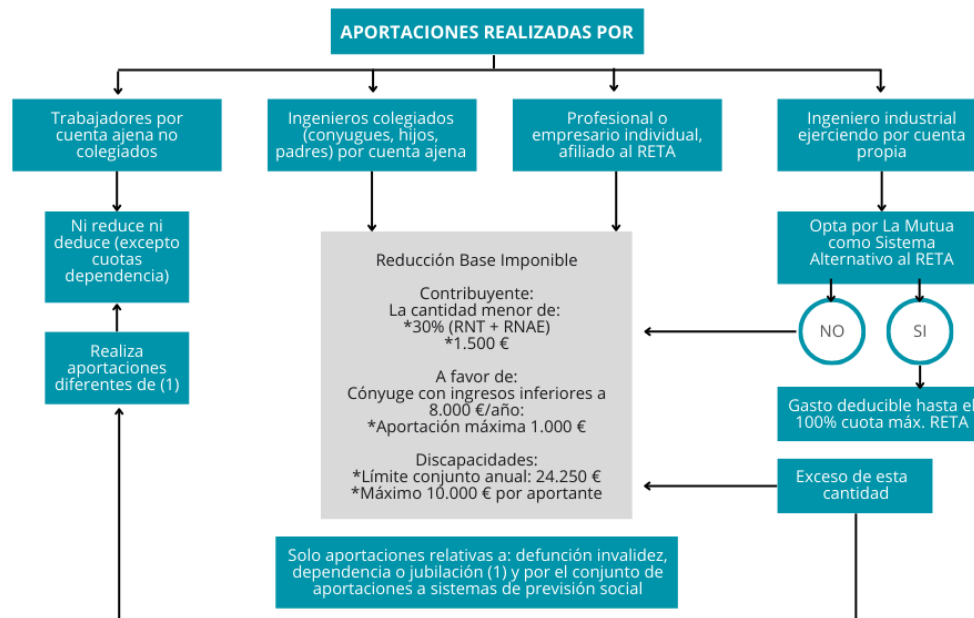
APORTACIONES REALIZADAS POR

Trabajadores por cuenta ajena no colegiados

Ingenieros colegiados (conyugues, hijos, padres) por cuenta ajena

Profesional o empresario individual, afiliado al RETA

Ingeniero industrial ejerciendo por cuenta propia

Ni reduce ni deduce (excepto cuotas dependencia)

Realiza aportaciones diferentes de (1)

Reducción Base Imponible

Contribuyente:
La cantidad menor de:
*30% (RNT + RNAE)
*1.500 €

A favor de:
Cónyuge con ingresos inferiores a 8.000 €/año:
*Aportación máxima 1.000 €

Discapacidades:
*Límite conjunto anual: 24.250 €
*Máximo 10.000 € por aportante

Opta por La Mutua como Sistema Alternativo al RETA

NO

SI

Gasto deducible hasta el 100% cuota máx. RETA

Exceso de esta cantidad

Solo aportaciones relativas a: defunción invalidez, dependencia o jubilación (1) y por el conjunto de aportaciones a sistemas de previsión social